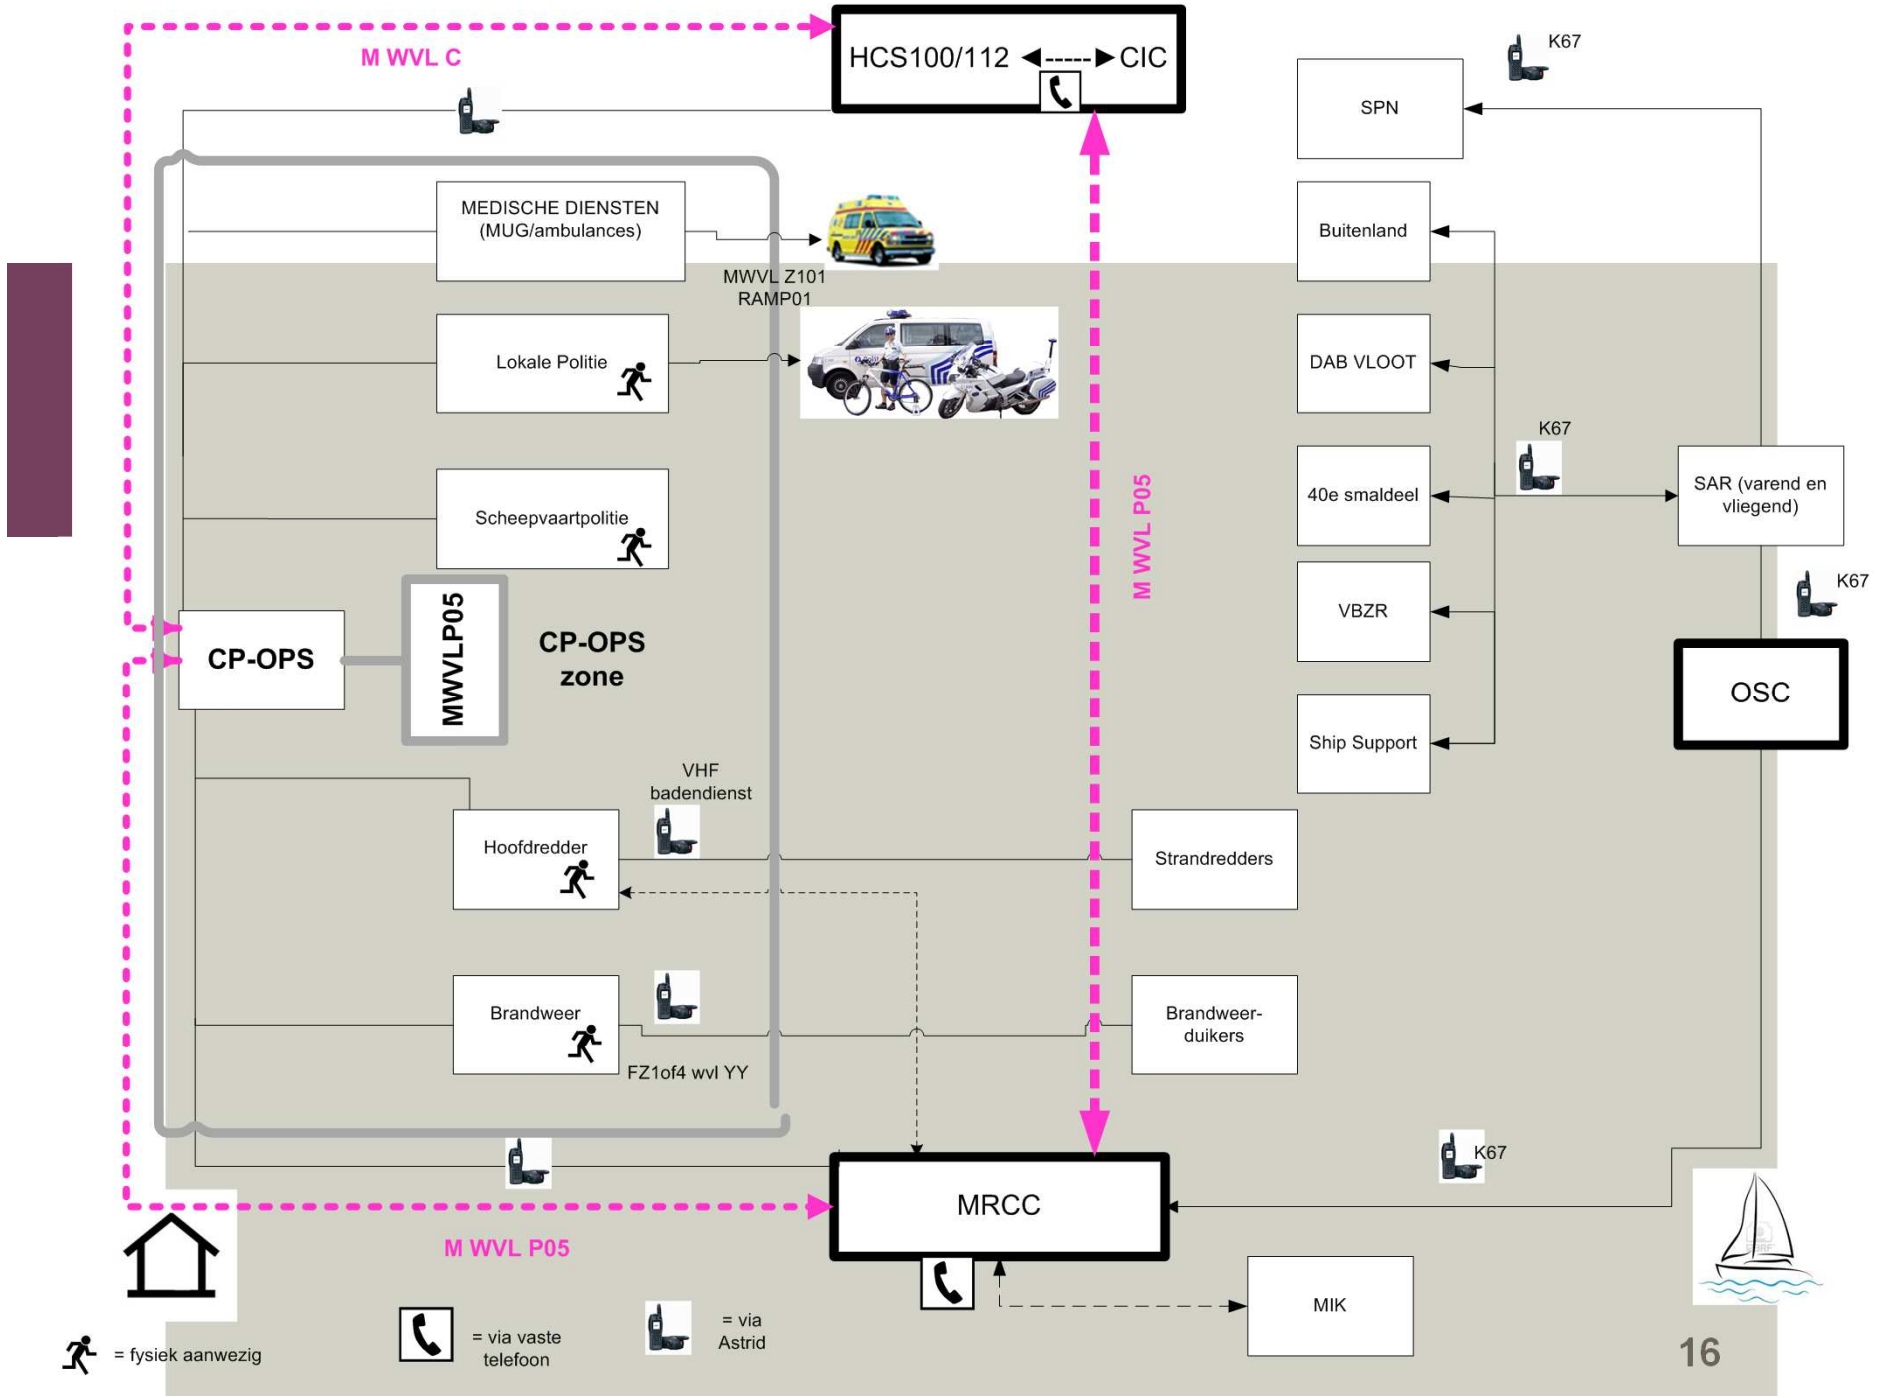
HCS100/112 ◄-----► CIC

M WVL C

K67

SPN

MEDISCHE DIENSTEN (MUG/ambulances)

Buitenland

MWVL Z101 RAMP01

Lokale Politie

DAB VLOOT

K67

Scheepvaartpolitie

40e smaldeel

SAR (varend en vliegend)

M WVL P05

K67

CP-OPS

MWVLP05

CP-OPS zone

VBZR

OSC

Ship Support

VHF badendienst

Hoofdredder

Strandredders

Brandweer

Brandweer-duikers

FZ1of4 wvl YY

K67

MRCC

M WVL P05

MIK

= fysiek aanwezig

= via vaste telefoon

= via Astrid

16